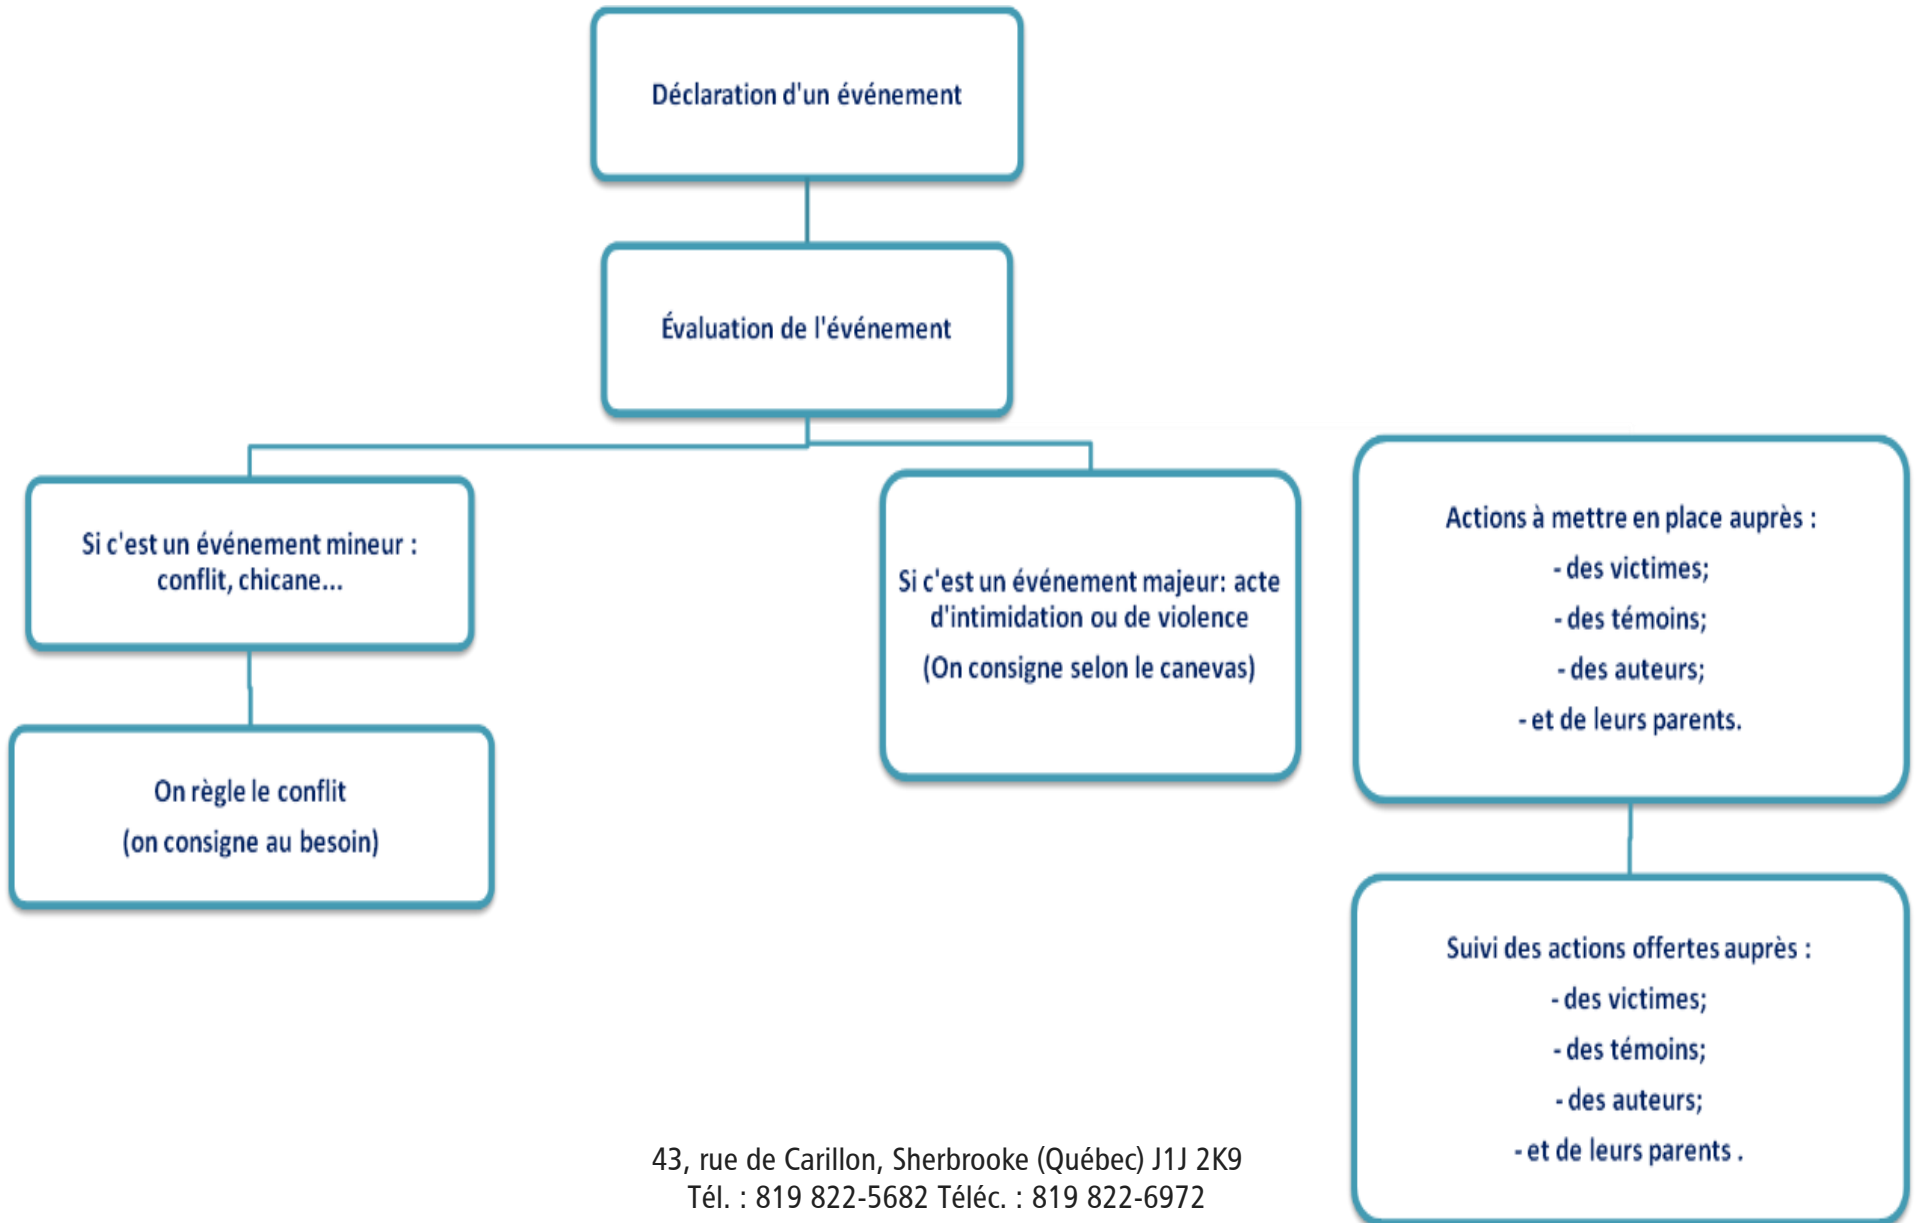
Déclaration d'un événement

Évaluation de l'événement

Si c'est un événement mineur : conflit, chicane...

On règle le conflit

(on consigne au besoin)

Si c'est un événement majeur: acte d'intimidation ou de violence

(On consigne selon le canevas)

Actions à mettre en place auprès :

- des victimes;

- des témoins;

- des auteurs;

- et de leurs parents.

Suivi des actions offertes auprès :

- des victimes;

- des témoins;

- des auteurs;

- et de leurs parents .

43, rue de Carillon, Sherbrooke (Québec) J1J 2K9
Tél. : 819 822-5682 Téléc. : 819 822-6972